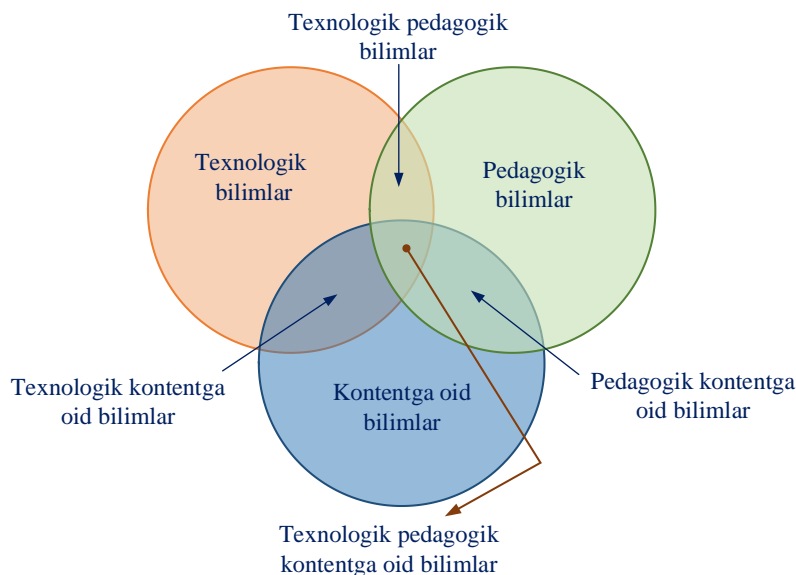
Texnologik pedagogik bilimlar

Texnologik bilimlar

Pedagogik bilimlar

Texnologik kontentga oid bilimlar

Kontentga oid bilimlar

Pedagogik kontentga oid bilimlar

Texnologik pedagogik kontentga oid bilimlar